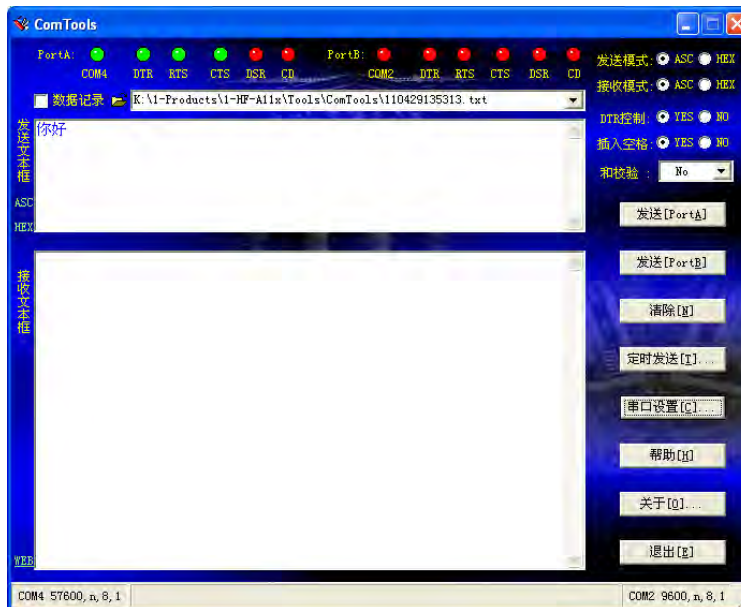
ComTools

PortA: COM4 DTR RTS CTS DSR CD

PortB: COM2 DTR RTS CTS DSR CD

发送模式: ASC HEX

接收模式: ASC HEX

数据记录 K:\1-Products\1-HF-A11x\Tools\ComTools\110429135313.txt

发送文本框

你好

ASC

HEX

DTR控制: YES NO

插入空格: YES NO

和校验: No

发送[PortA]

发送[PortB]

接收文本框

清除[N]

定时发送[T]...

串口设置[C]...

帮助[H]

关于[O]...

WEB

退出[E]

COM4 57600, n, 8, 1

COM2 9600, n, 8, 1